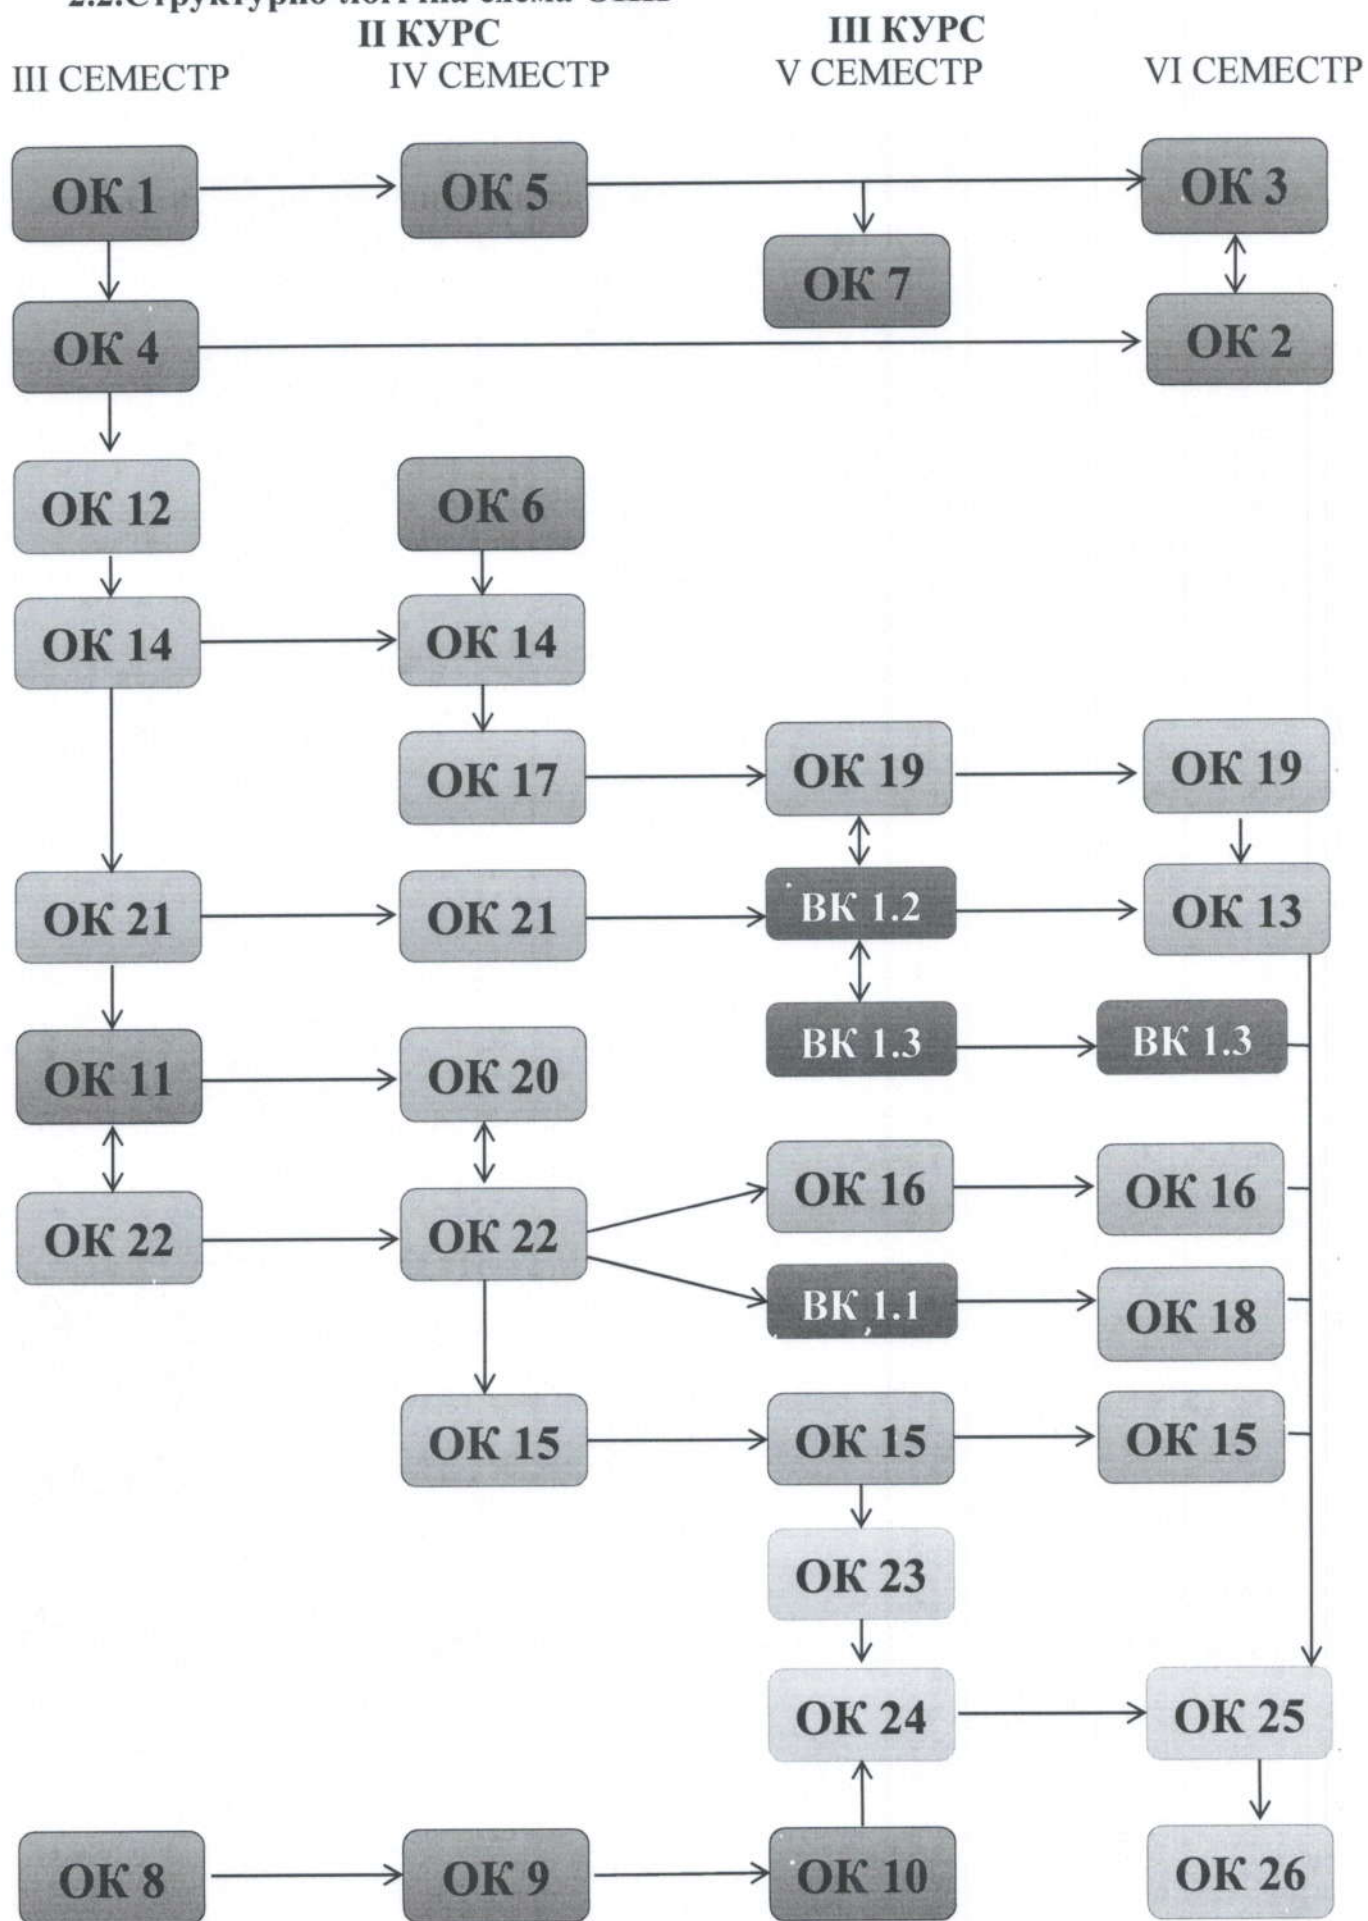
2.2.Структурно-логічна схема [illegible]
II КУРС
III КУРС
III СЕМЕСТР
IV СЕМЕСТР
V СЕМЕСТР
VI СЕМЕСТР

ОК 1
ОК 5
ОК 3
ОК 7
ОК 4
ОК 2
ОК 12
ОК 6
ОК 14
ОК 14
ОК 17
ОК 19
ОК 19
ОК 21
ОК 21
ВК 1.2
ОК 13
ВК 1.3
ВК 1.3
ОК 11
ОК 20
ОК 16
ОК 16
ОК 22
ОК 22
ВК 1.1
ОК 18
ОК 15
ОК 15
ОК 15
ОК 23
ОК 24
ОК 25
ОК 8
ОК 9
ОК 10
ОК 26